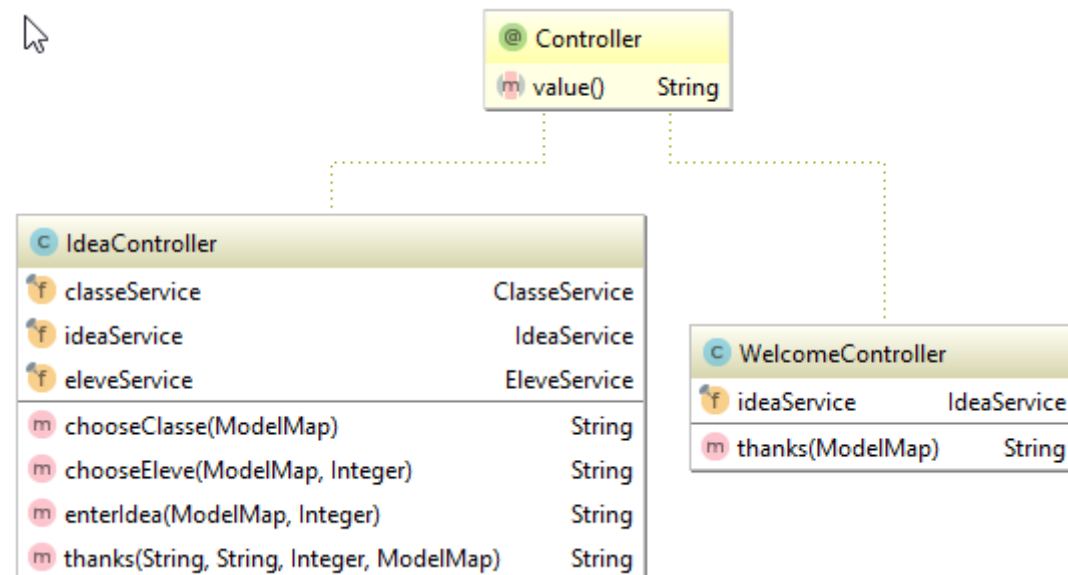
@ Controller
m value() String

C IdeaController
f classeService ClasseService
f ideaService IdeaService
f eleveService EleveService
m chooseClasse(ModelMap) String
m chooseEleve(ModelMap, Integer) String
m enterIdea(ModelMap, Integer) String
m thanks(String, String, Integer, ModelMap) String

C WelcomeController
f ideaService IdeaService
m thanks(ModelMap) String